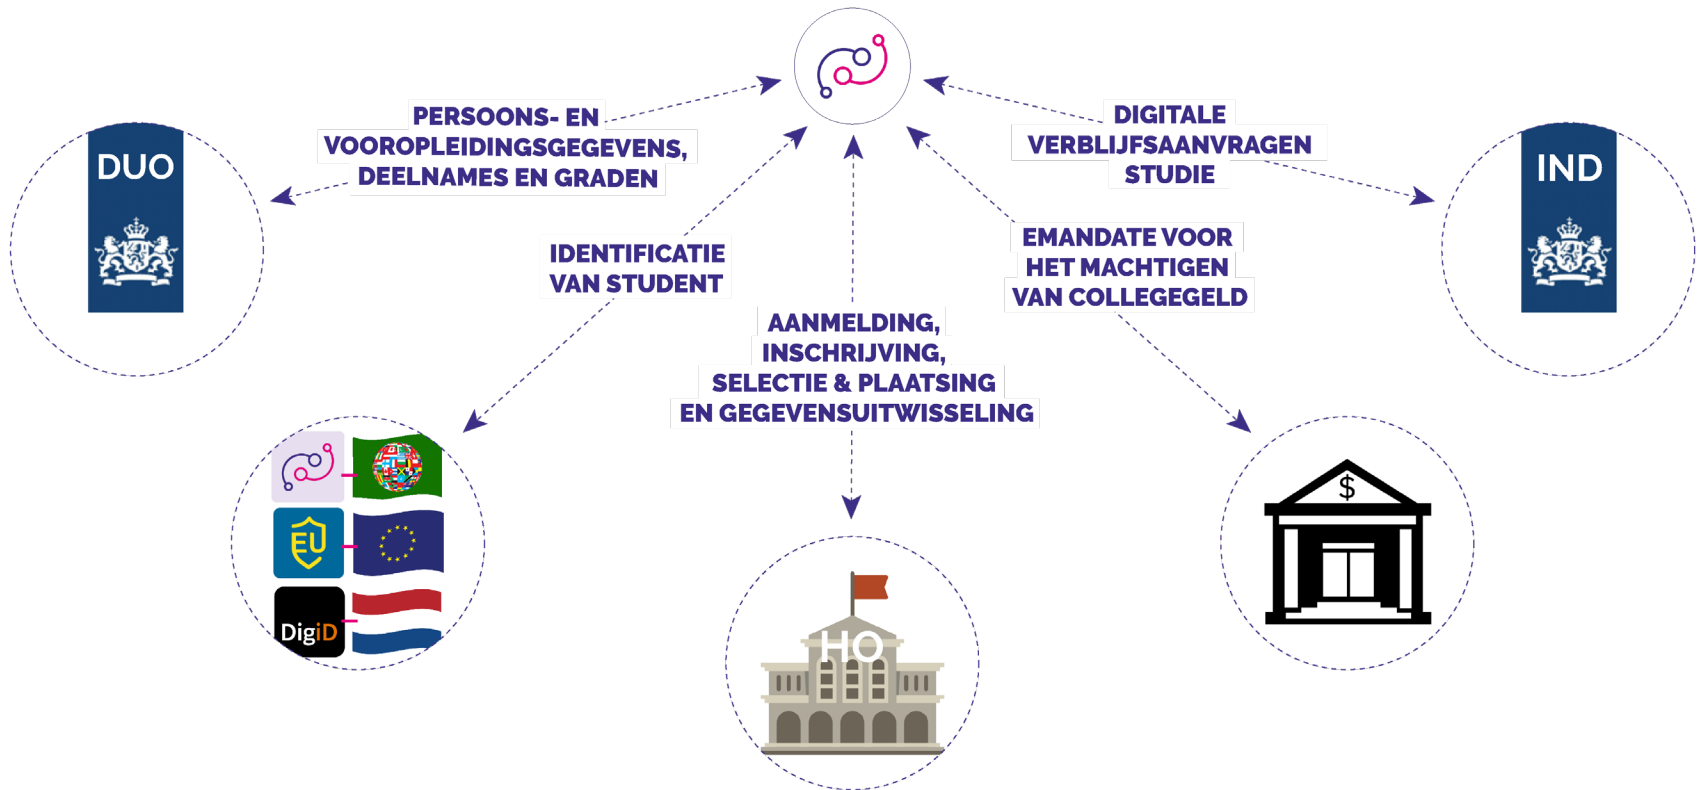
PERSOONS- EN VOOROPLEIDINGSGEGEVENS, DEELNAMES EN GRADEN

DIGITALE VERBLIJFSAANVRAGEN STUDIE

DUO

IND

IDENTIFICATIE VAN STUDENT

EMANDATE VOOR HET MACHTIGEN VAN COLLEGEGELD

AANMELDING, INSCHRIJVING, SELECTIE & PLAATSING EN GEGEVENSUITWISSELING

EU

DigiD

HO

$